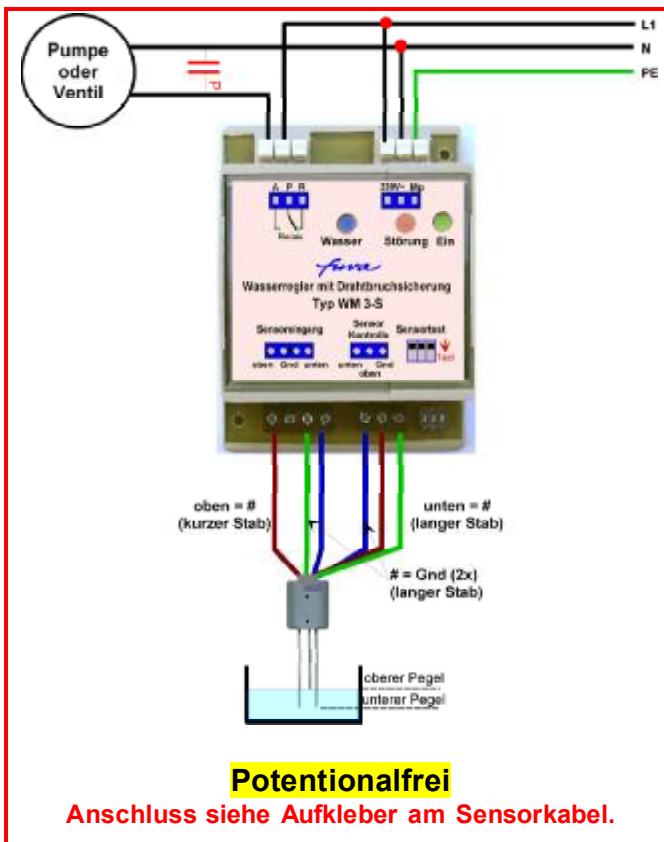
Pumpe oder Ventil

P

L1

N

PE

A P R

Relais

230V~ Mp

Wasser

Störung

Ein

funa

Wasserregler mit Drahtbruchsicherung

Typ WM 3-S

Sensoreingang

oben Gnd unten

Sensor Kontrolle

unten Gnd oben

Sensortest

Test

oben = #
(kurzer Stab)

unten = #
(langer Stab)

# = Gnd (2x)
(langer Stab)

oberer Pegel

unterer Pegel

Potentionalfrei

Anschluss siehe Aufkleber am Sensorkabel.